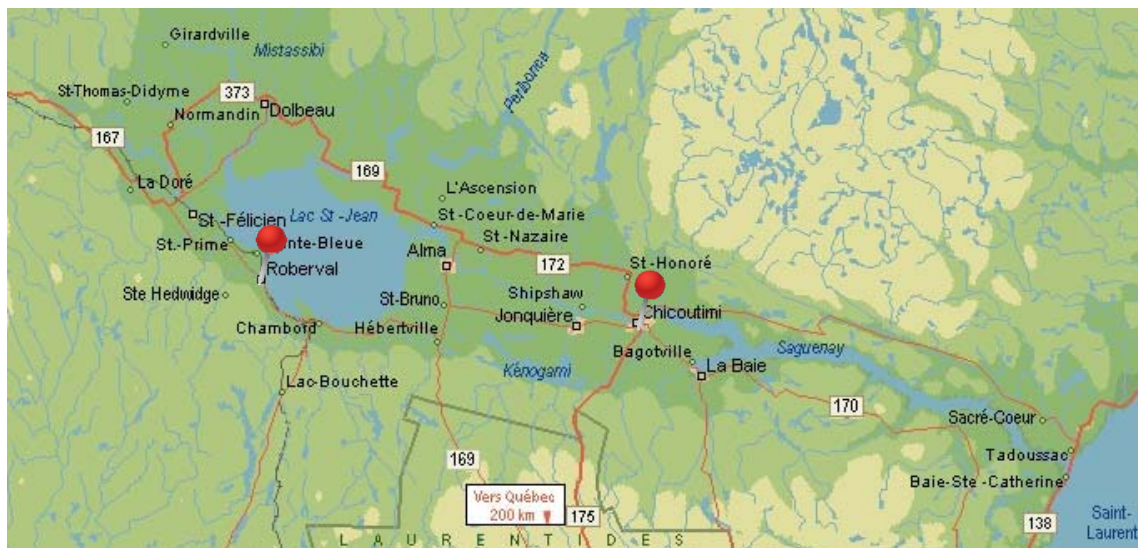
Girardville
Mistassibi
St-Thomas-Didyme
373
Normandin
Dolbeau
167
Péribonca
169
La Doré
L'Ascension
St-Félicien
Lac St-Jean
St-Coeur-de-Marie
St.-Prime
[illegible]nte-Bleue
St-Nazaire
Roberval
Alma
172
St-Honoré
Ste Hedwidge
St-Bruno
Shipshaw
Jonquière
Chicoutimi
Chambord
Hébertville
Bagotville
Saguenay
Kénogami
La Baie
Lac-Bouchette
170
Sacré-Coeur
169
Tadoussac
Baie-Ste-Catherine
Vers Québec
200 km
175
138
Saint-Laurent
L A U R E N T I D E S